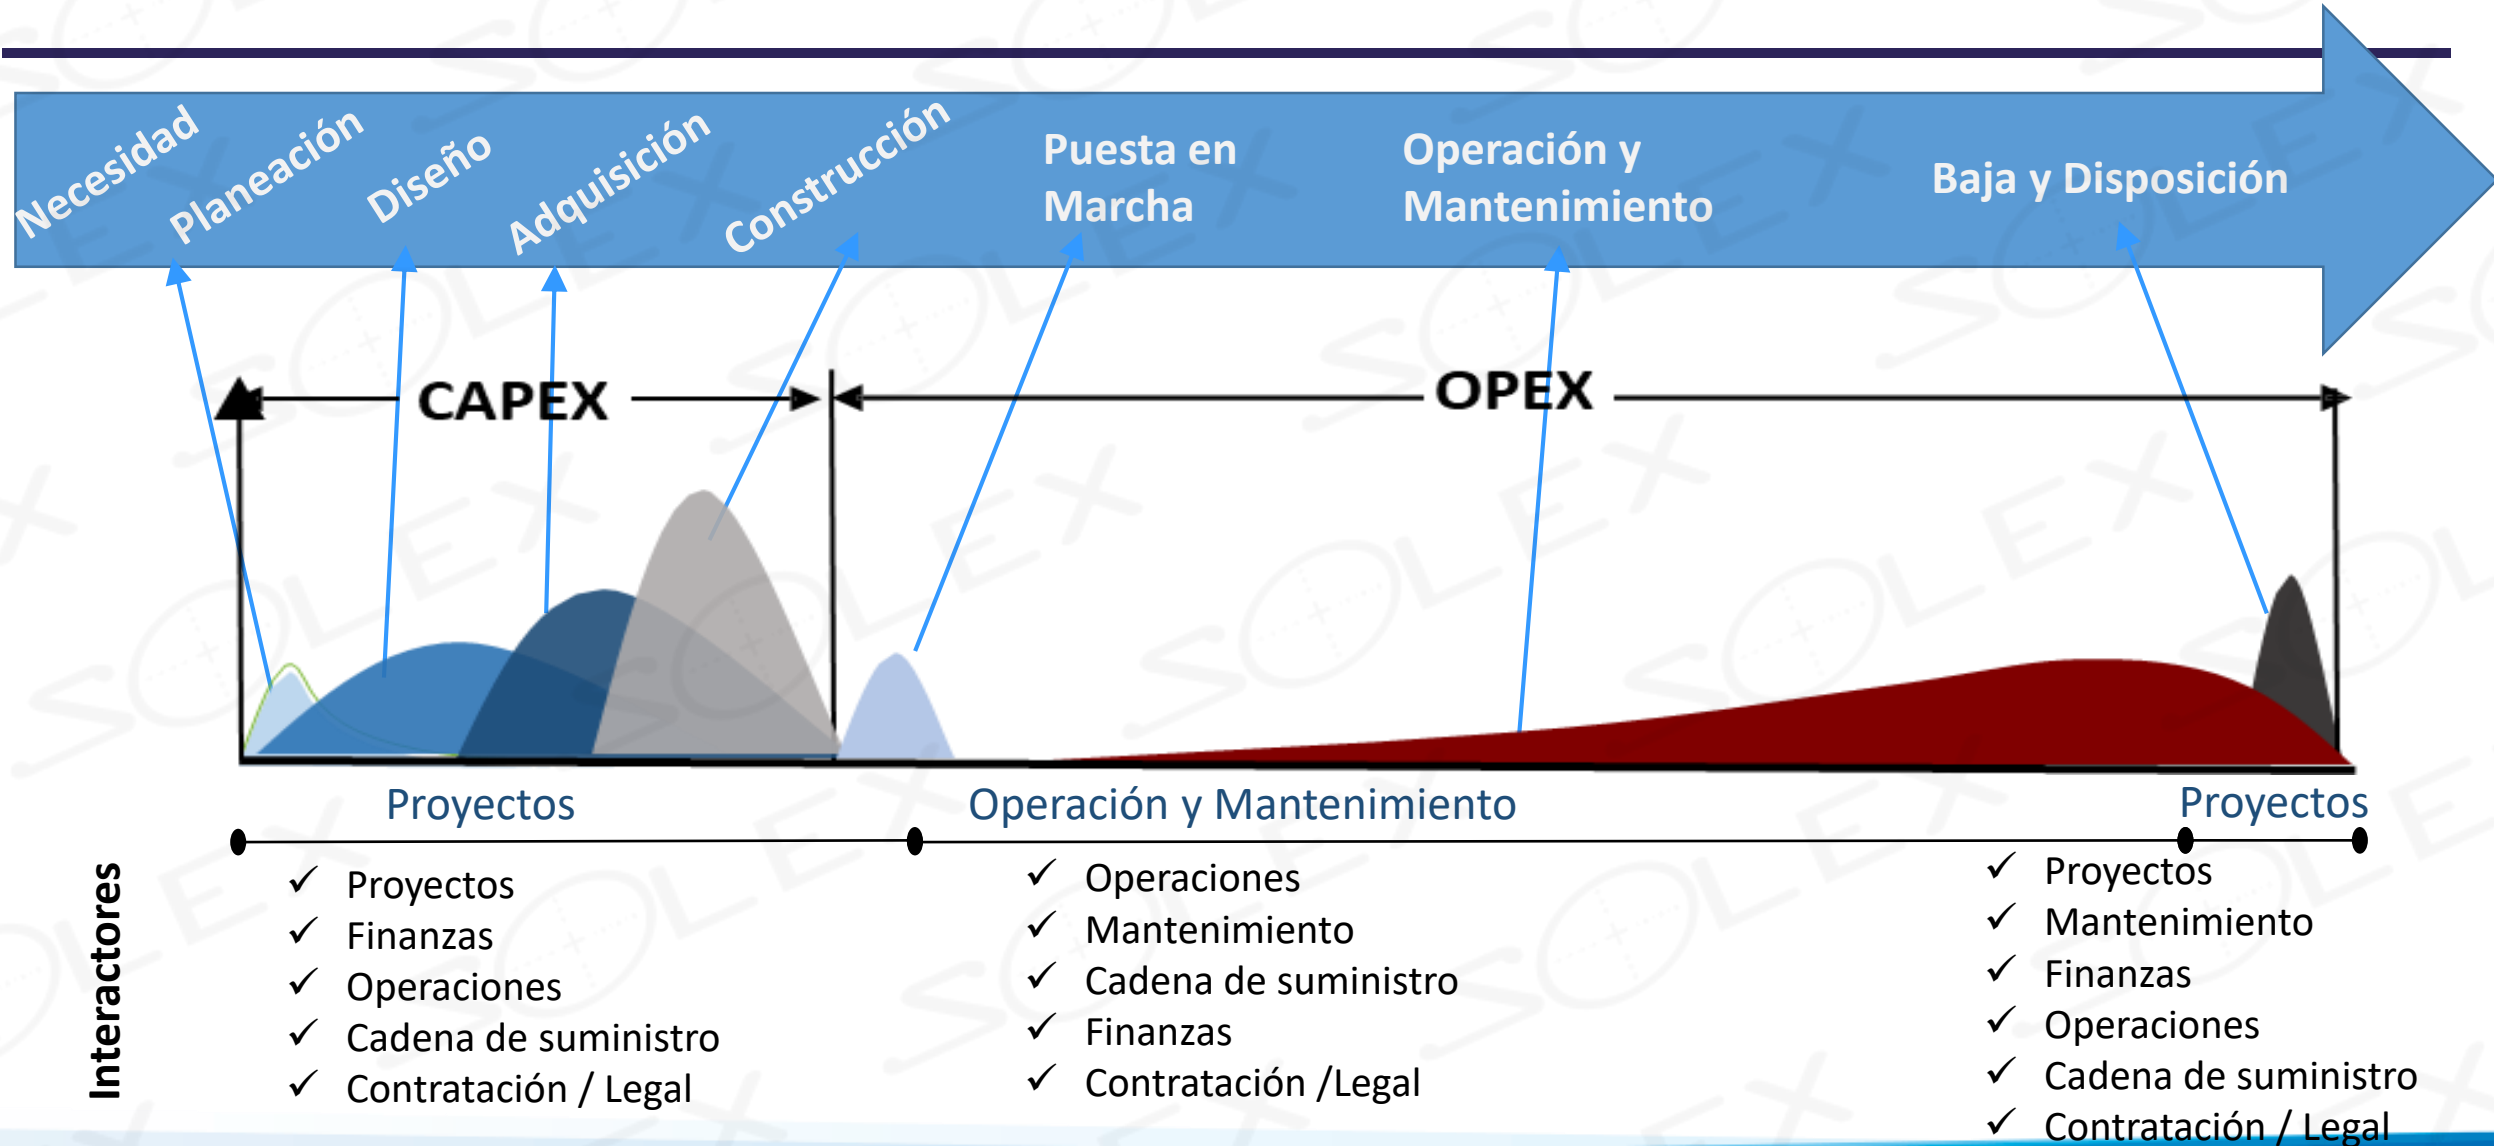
Necesidad Planeación Diseño Adquisición Construcción Puesta en Marcha Operación y Mantenimiento Baja y Disposición

CAPEX

OPEX

Proyectos

Operación y Mantenimiento

Proyectos

Interactores

✓ Proyectos
✓ Finanzas
✓ Operaciones
✓ Cadena de suministro
✓ Contratación / Legal

✓ Operaciones
✓ Mantenimiento
✓ Cadena de suministro
✓ Finanzas
✓ Contratación /Legal

✓ Proyectos
✓ Mantenimiento
✓ Finanzas
✓ Operaciones
✓ Cadena de suministro
✓ Contratación / Legal